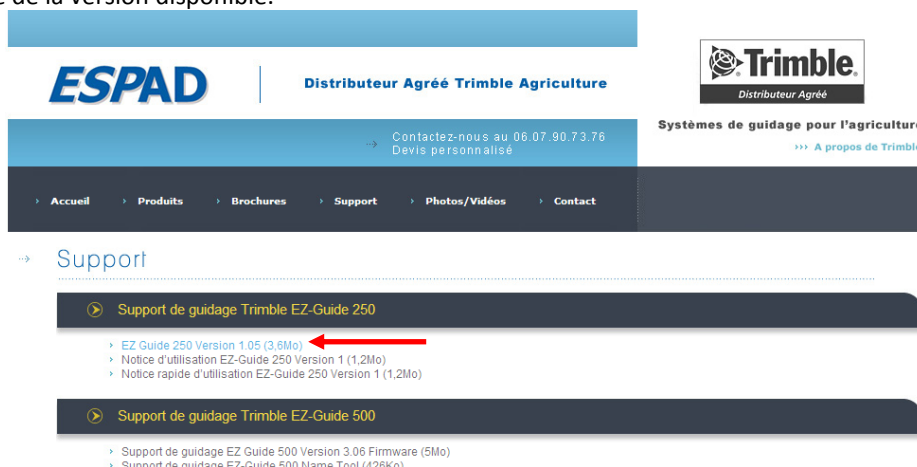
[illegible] de la version disponible.

ESPAD

Distributeur Agréé Trimble Agriculture

Trimble
Distributeur Agréé

Systèmes de guidage pour l'agricultur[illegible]

››› A propos de Trimbl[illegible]

Contactez-nous au 06.07.90.73.76
Devis personnalisé

Accueil
Produits
Brochures
Support
Photos/Vidéos
Contact

Support

Support de guidage Trimble EZ-Guide 250

EZ Guide 250 Version 1.05 (3,6Mo)
Notice d'utilisation EZ-Guide 250 Version 1 (1,2Mo)
Notice rapide d'utilisation EZ-Guide 250 Version 1 (1,2Mo)

Support de guidage Trimble EZ-Guide 500

Support de guidage EZ Guide 500 Version 3.06 Firmware (5Mo)
Support de guidage EZ-Guide 500 Name Tool (426Ko)